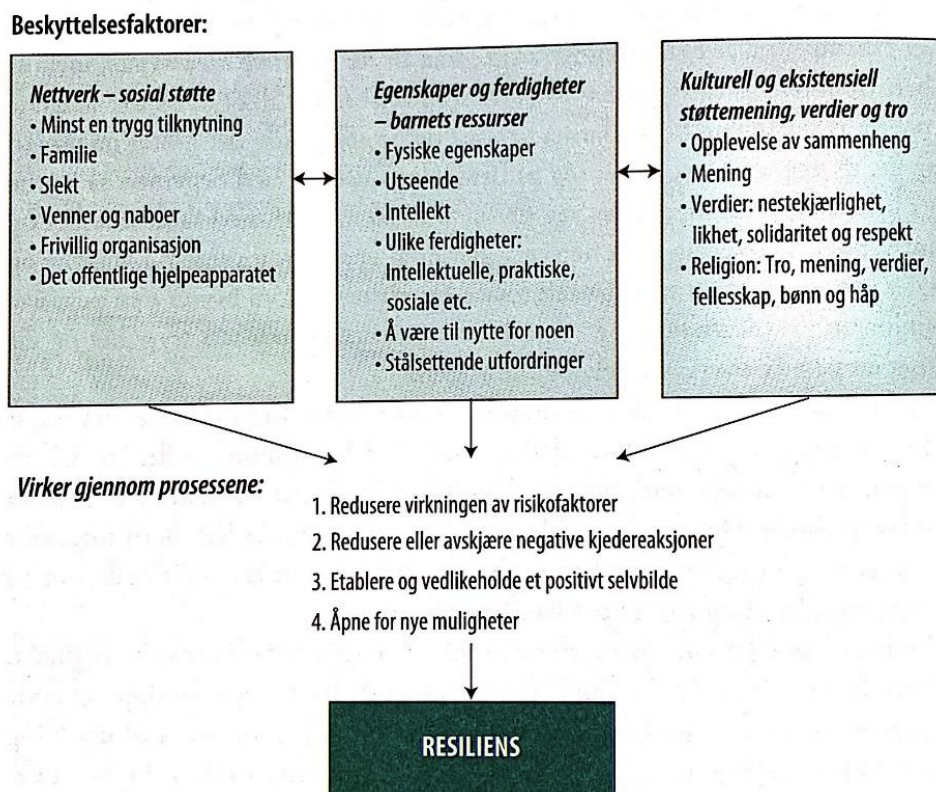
Beskyttelsesfaktorer:

Nettverk – sosial støtte
• Minst en trygg tilknytning
• Familie
• Slekt
• Venner og naboer
• Frivillig organisasjon
• Det offentlige hjelpeapparatet

Egenskaper og ferdigheter – barnets ressurser
• Fysiske egenskaper
• Utseende
• Intellekt
• Ulike ferdigheter: Intellektuelle, praktiske, sosiale etc.
• Å være til nytte for noen
• Stålsettende utfordringer

Kulturell og eksistensiell støttemening, verdier og tro
• Opplevelse av sammenheng
• Mening
• Verdier: nestekjærlighet, likhet, solidaritet og respekt
• Religion: Tro, mening, verdier, fellesskap, bønn og håp

Virker gjennom prosessene:

1. Redusere virkningen av risikofaktorer
2. Redusere eller avskjære negative kjedereaksjoner
3. Etablere og vedlikeholde et positivt selvbilde
4. Åpne for nye muligheter

RESILIENS